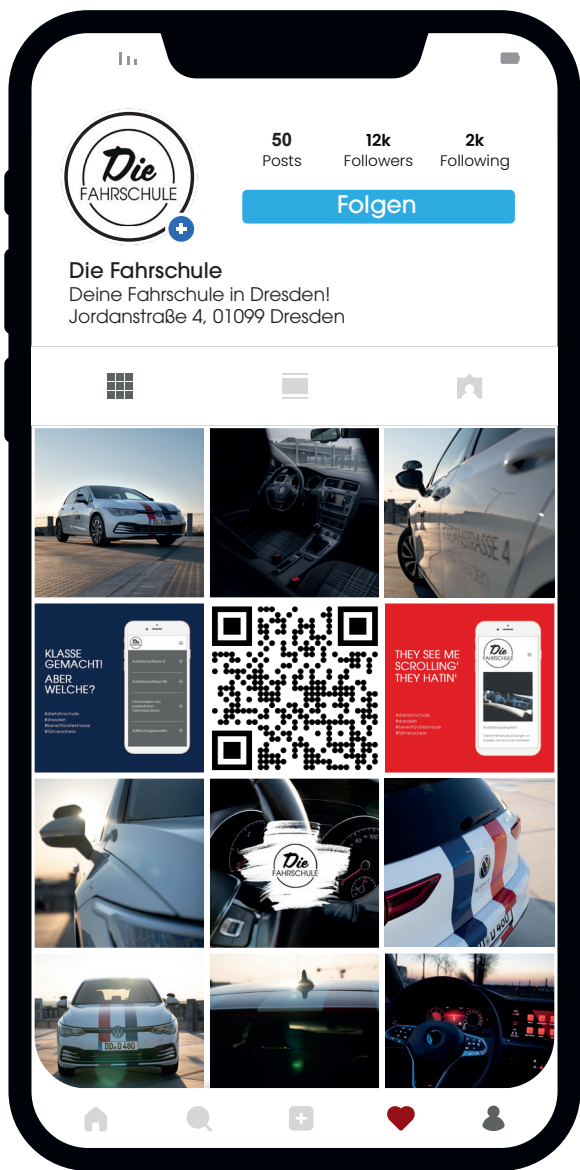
Die FAHRSCHULE

50
Posts

12k
Followers

2k
Following

Folgen

Die Fahrschule
Deine Fahrschule in Dresden!
Jordanstraße 4, 01099 Dresden

KLASSE GEMACHT! ABER WELCHE?

#diefahrschule
#dresden
#bereitfürdiestrasse
#führerschein

THEY SEE ME SCROLLING' THEY HATIN'

#diefahrschule
#dresden
#bereitfürdiestrasse
#führerschein

Die FAHRSCHULE

DD D 480